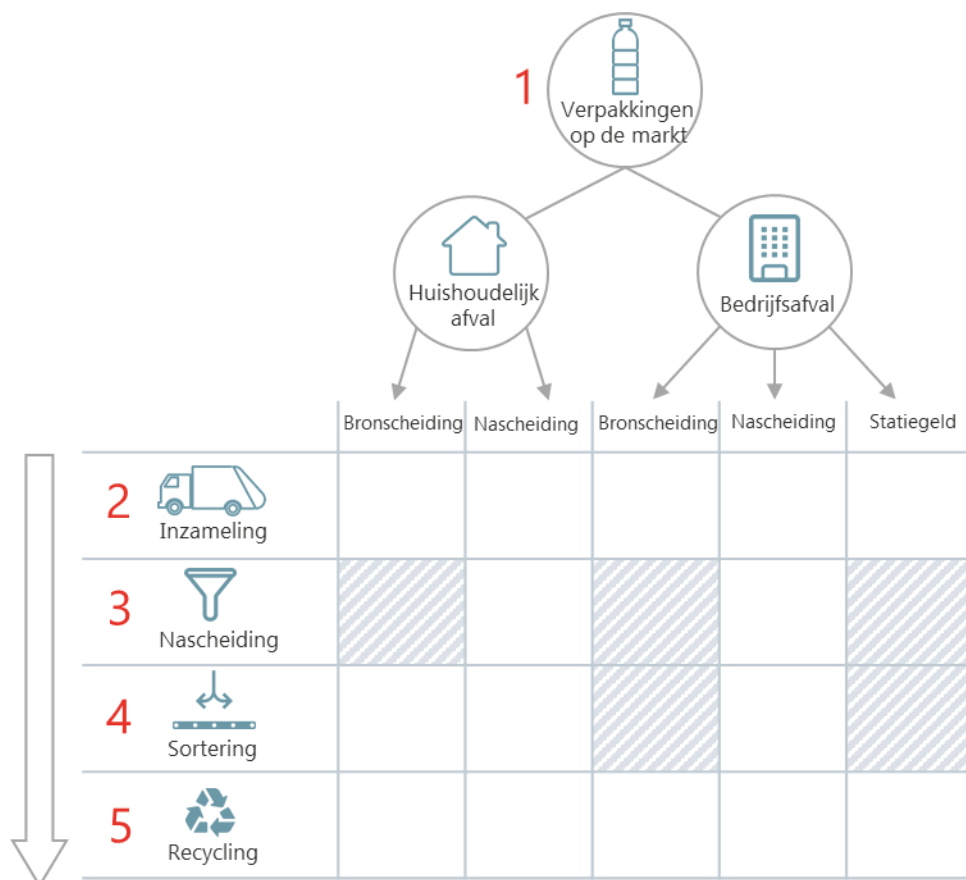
1 Verpakkingen op de markt

Huishoudelijk afval

Bedrijfsafval

| | Bronscheiding | Nascheiding | Bronscheiding | Nascheiding | Statiegeld |
|---|---|---|---|---|---|
| 2 Inzameling | | | | | |
| 3 Nascheiding | | | | | |
| 4 Sortering | | | | | |
| 5 Recycling | | | | | |